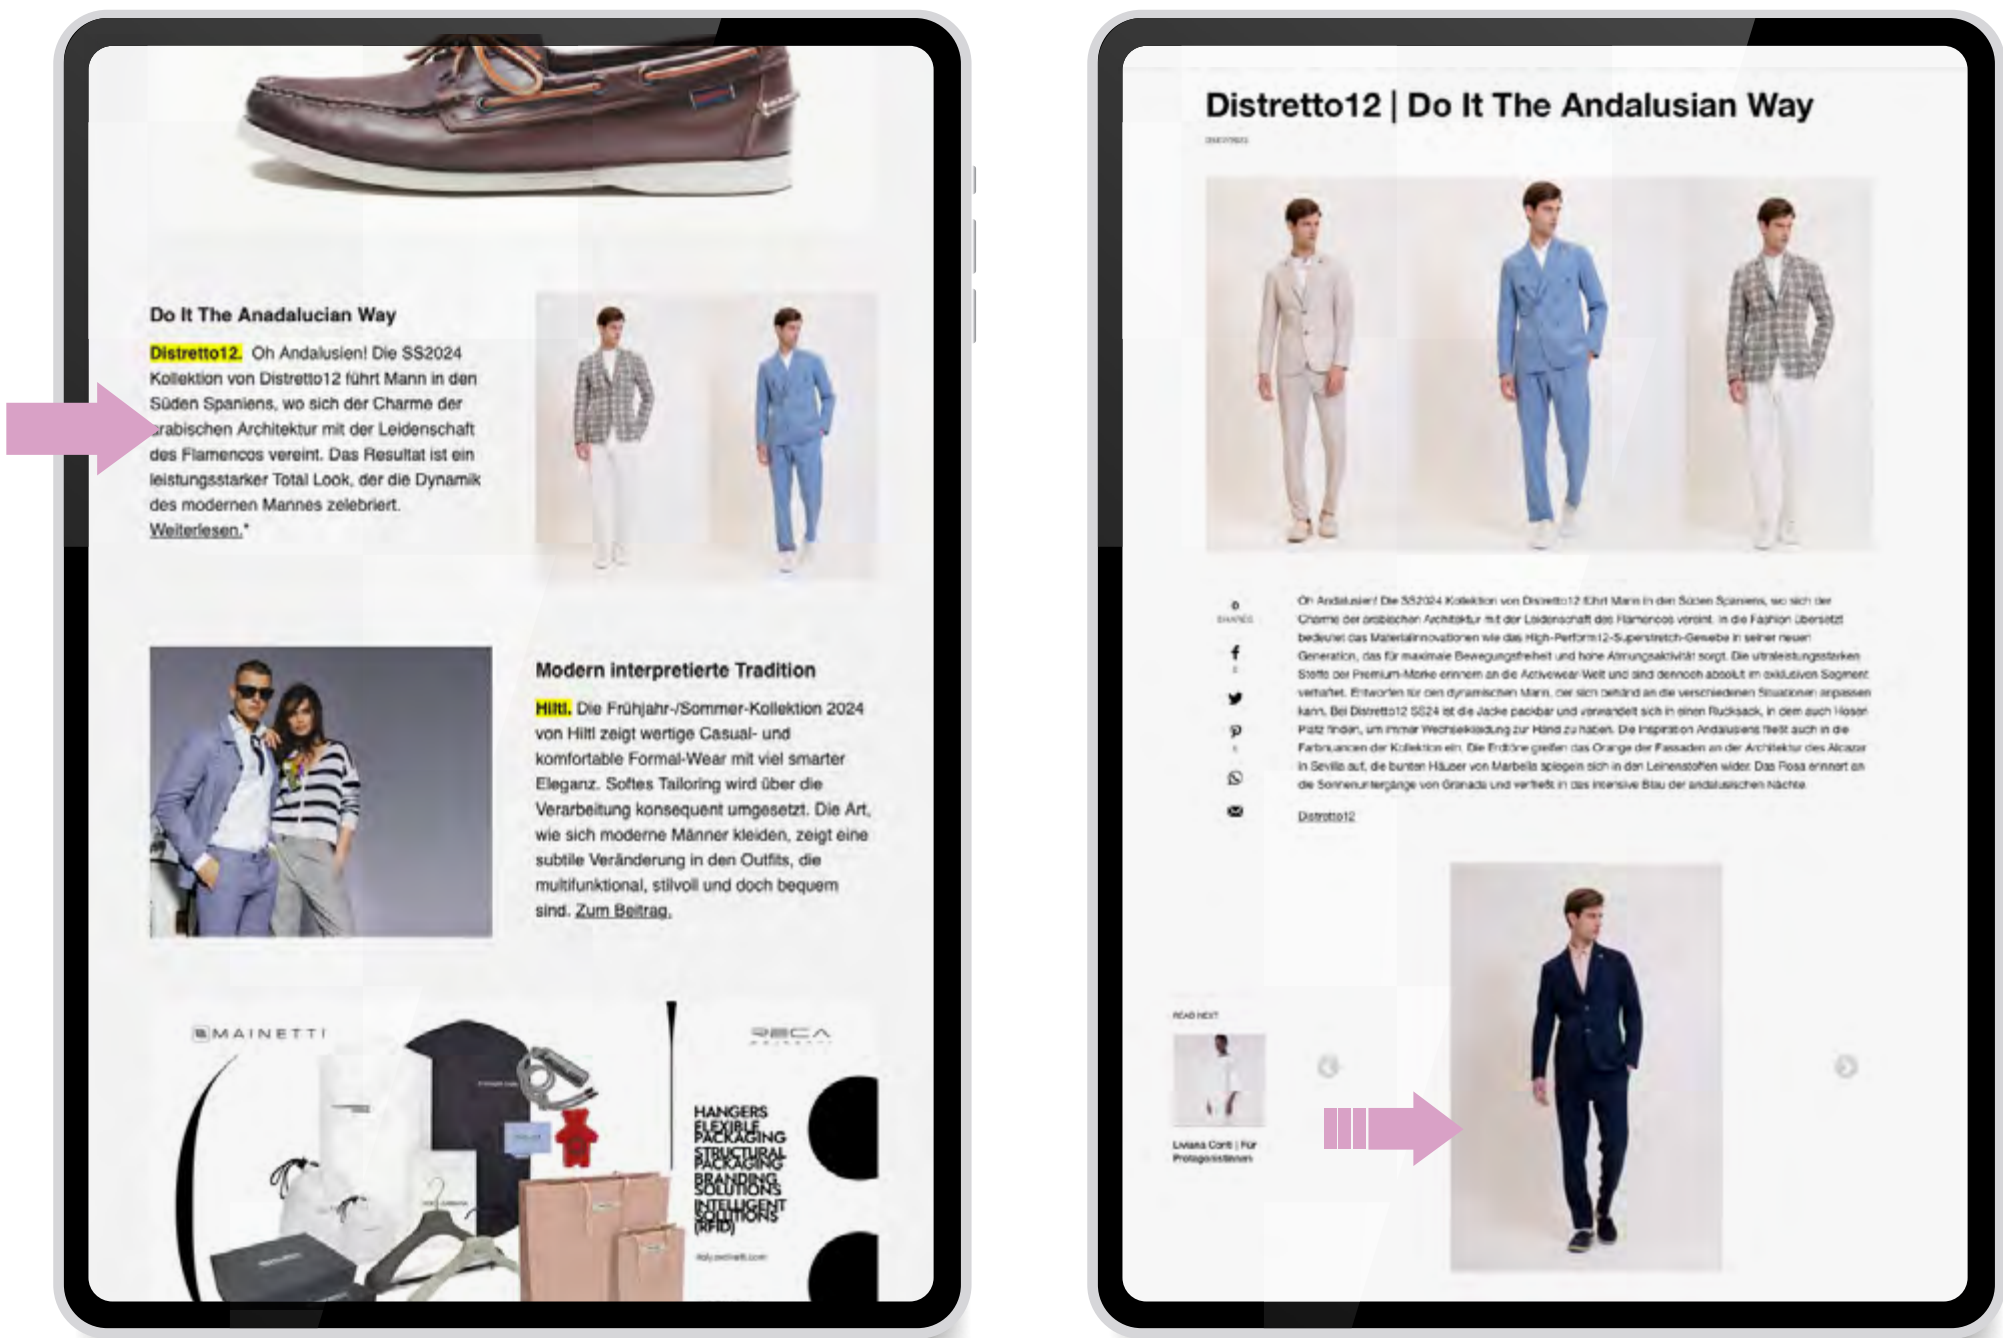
Do It The Anadalucian Way

Distretto12. Oh Andalusien! Die SS2024 Kollektion von Distretto12 führt Mann in den Süden Spaniens, wo sich der Charme der arabischen Architektur mit der Leidenschaft des Flamencos vereint. Das Resultat ist ein leistungsstarker Total Look, der die Dynamik des modernen Mannes zelebriert. Weiterlesen.*

Modern interpretierte Tradition

Hiltl. Die Frühjahr-/Sommer-Kollektion 2024 von Hiltl zeigt wertige Casual- und komfortable Formal-Wear mit viel smarter Eleganz. Softes Tailoring wird über die Verarbeitung konsequent umgesetzt. Die Art, wie sich moderne Männer kleiden, zeigt eine subtile Veränderung in den Outfits, die multifunktional, stilvoll und doch bequem sind. Zum Beitrag.

MAINETTI

HANGERS
FLEXIBLE PACKAGING
STRUCTURAL PACKAGING
BRANDING SOLUTIONS
INTELLIGENT SOLUTIONS (RFID)

Distretto12 | Do It The Andalusian Way

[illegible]

Oh Andalusien! Die SS2024 Kollektion von Distretto12 führt Mann in den Süden Spaniens, wo sich der Charme der arabischen Architektur mit der Leidenschaft des Flamencos vereint. In die Fashion übersetzt bedeutet das Materialinnovationen wie das High-Perform12-Superstretch-Gewebe in seiner neuen Generation, das für maximale Bewegungsfreiheit und hohe Atmungsaktivität sorgt. Die ultraleistungsstarken Stoffe der Premium-Marke erinnern an die Activewear Welt und sind dennoch absolut im exklusiven Segment verhaftet. Entworfen für den dynamischen Mann, der sich ständig an die verschiedenen Situationen anpassen kann. Bei Distretto12 SS24 ist die Jacke packbar und verwandelt sich in einen Rucksack, in dem auch Hosen Platz finden, um immer Wechselkleidung zur Hand zu haben. Die Inspiration Andalusiens fließt auch in die Farbnuancen der Kollektion ein. Die Erdtöne greifen das Orange der Fassaden an der Architektur des Alcazar in Sevilla auf, die bunten Häuser von Marbella spiegeln sich in den Leinenstoffen wider. Das Rosa erinnert an die Sonnenuntergänge von Granada und verliert sich in das intensive Blau der andalusischen Nächte.

Distretto12

0
SHARES

READ NEXT

Liviana Conti | Für Protagonistinnen